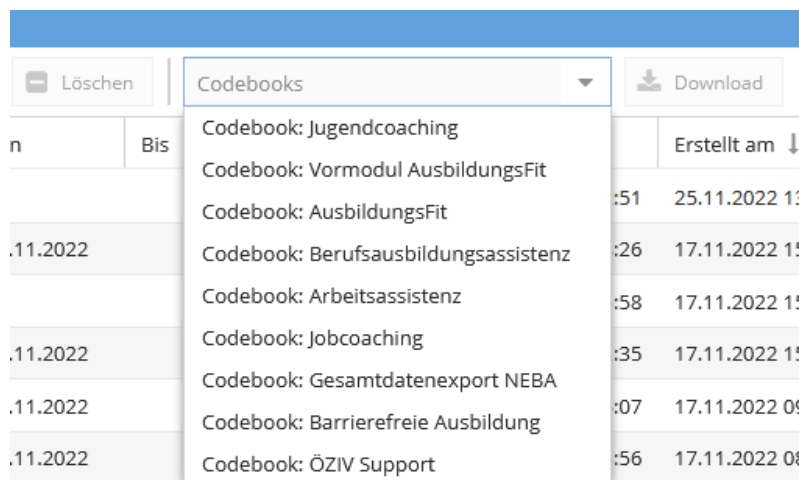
Löschen

Codebooks

Download

n | Bis | Erstellt am

Codebook: Jugendcoaching
Codebook: Vormodul AusbildungsFit
Codebook: AusbildungsFit
Codebook: Berufsausbildungsassistenz
Codebook: Arbeitsassistenz
Codebook: Jobcoaching
Codebook: Gesamtdatenexport NEBA
Codebook: Barrierefreie Ausbildung
Codebook: ÖZIV Support

:51 25.11.2022 1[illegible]
.11.2022 :26 17.11.2022 1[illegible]
:58 17.11.2022 1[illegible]
.11.2022 :35 17.11.2022 1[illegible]
.11.2022 :07 17.11.2022 0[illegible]
.11.2022 :56 17.11.2022 0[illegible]